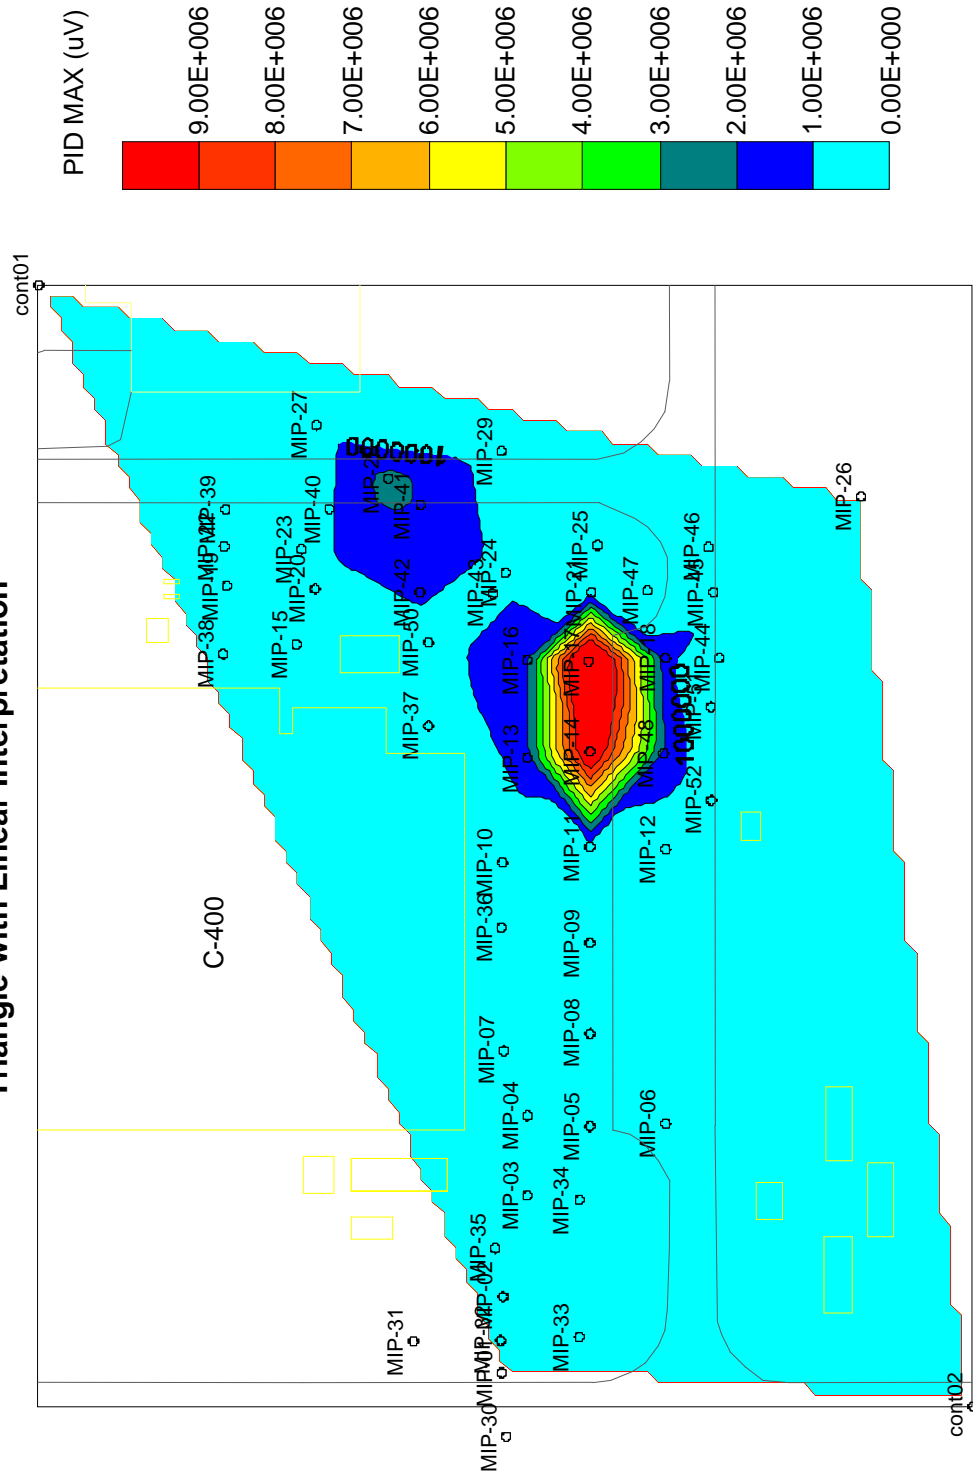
Triangle with Linear Interpretation

PID MAX (uV)
9.00E+006
8.00E+006
7.00E+006
6.00E+006
5.00E+006
4.00E+006
3.00E+006
2.00E+006
1.00E+006
0.00E+000

cont01
cont02
C-400
1000000
1000000
MIP-27
MIP-29
MIP-39
MIP-40
MIP-23
MIP-20
MIP-41
MIP-26
MIP-25
MIP-46
MIP-24
MIP-43
MIP-42
MIP-47
MIP-45
MIP-21
MIP-15
MIP-38
MIP-50
MIP-16
MIP-18
MIP-44
MIP-37
MIP-13
MIP-14
MIP-48
MIP-52
MIP-10
MIP-11
MIP-12
MIP-36
MIP-09
MIP-07
MIP-08
MIP-04
MIP-05
MIP-06
MIP-03
MIP-34
MIP-35
MIP-02
MIP-33
MIP-31
MIP-30